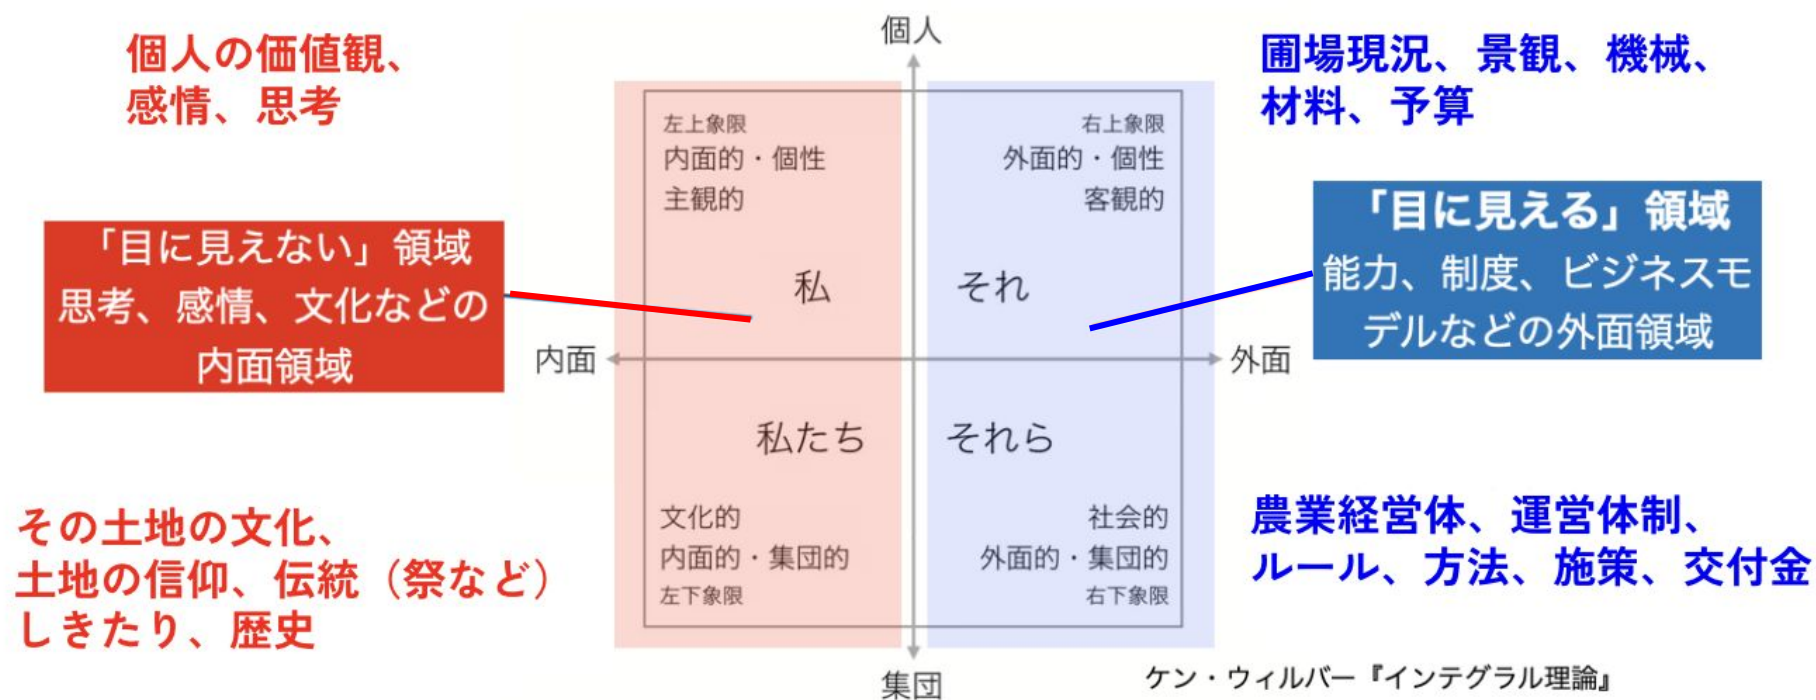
個人の価値観、感情、思考

個人

圃場現況、景観、機械、材料、予算

左上象限
内面的・個性
主観的

右上象限
外面的・個性
客観的

「目に見えない」領域
思考、感情、文化などの内面領域

「目に見える」領域
能力、制度、ビジネスモデルなどの外面領域

私

それ

内面

外面

私たち

それら

その土地の文化、土地の信仰、伝統（祭など）しきたり、歴史

文化的
内面的・集団的
左下象限

社会的
外面的・集団的
右下象限

農業経営体、運営体制、ルール、方法、施策、交付金

集団

ケン・ウィルバー『インテグラル理論』